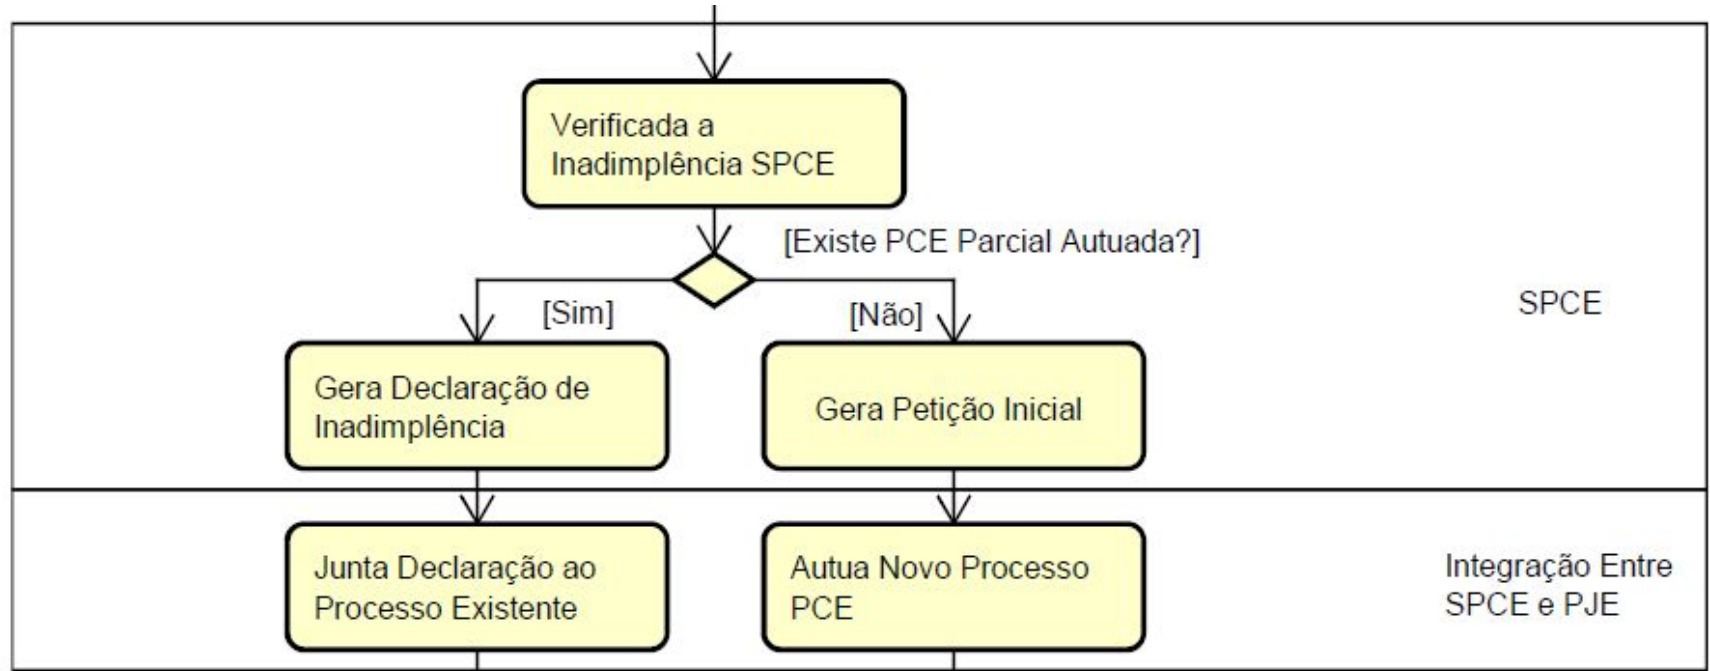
Verificada a Inadimplência SPCE

[Existe PCE Parcial Autuada?]

[Sim]

[Não]

SPCE

Gera Declaração de Inadimplência

Gera Petição Inicial

Junta Declaração ao Processo Existente

Autua Novo Processo PCE

Integração Entre SPCE e PJE